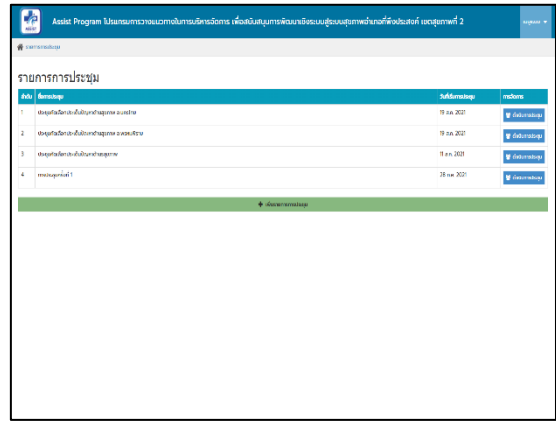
Assist Program โปรแกรมการวางแนวทางในการบริหารจัดการ เพื่อสนับสนุนการพัฒนาเชิงระบบสู่ระบบสุขภาพอำเภอที่พึงประสงค์ เขตสุขภาพที่ 2

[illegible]

รายการประชุม

รายการการประชุม

| ลำดับ | ชื่อการประชุม | วันที่จัดการประชุม | การจัดการ |
|---|---|---|---|
| 1 | ประชุมคัดเลือกประเด็นปัญหาอำเภอสุขภาพ อ.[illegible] | 19 ต.ค. 2021 | จัดการประชุม |
| 2 | ประชุมคัดเลือกประเด็นปัญหาอำเภอสุขภาพ อ.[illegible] | 19 ต.ค. 2021 | จัดการประชุม |
| 3 | ประชุมคัดเลือกประเด็นปัญหาอำเภอสุขภาพ | 11 ต.ค. 2021 | จัดการประชุม |
| 4 | การประชุมครั้งที่ 1 | 28 ก.ย. 2021 | จัดการประชุม |

+ เพิ่มรายการการประชุม